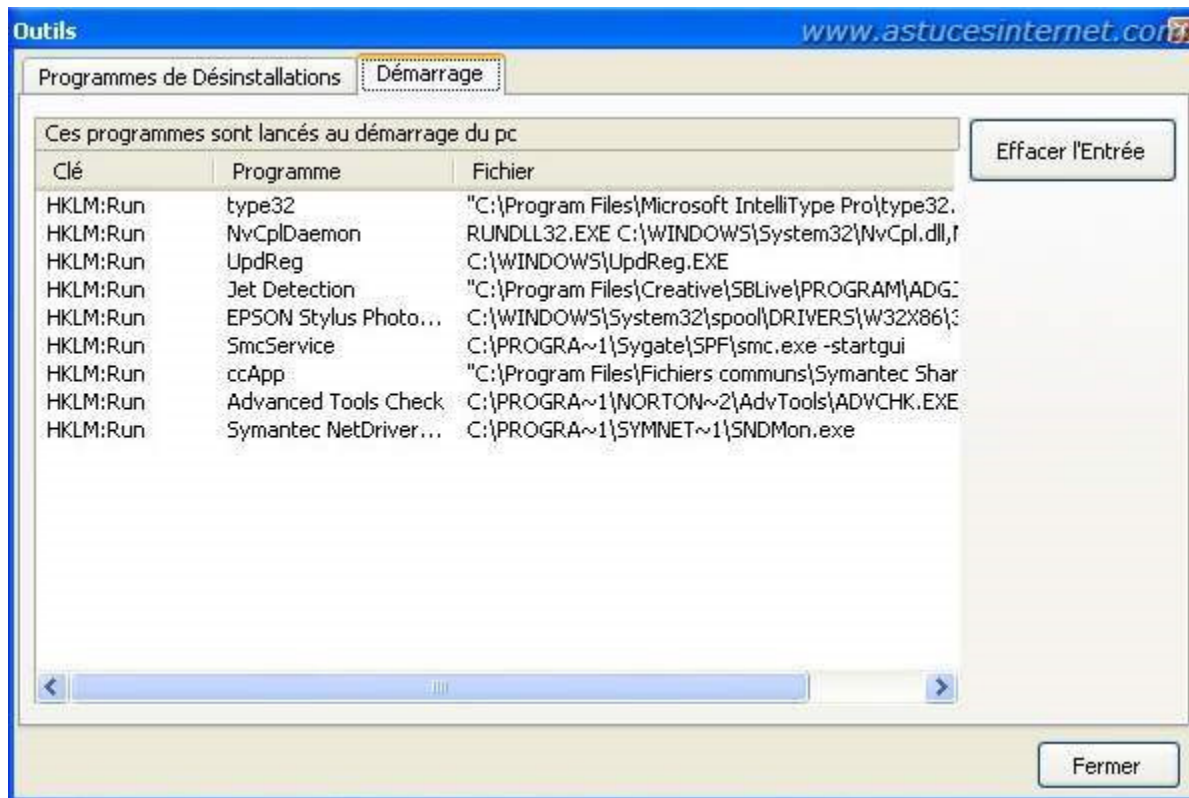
Outils

www.astucesinternet.com

Programmes de Désinstallations | Démarrage

Ces programmes sont lancés au démarrage du pc

Effacer l'Entrée

| Clé | Programme | Fichier |
|---|---|---|
| HKLM:Run | type32 | "C:\Program Files\Microsoft IntelliType Pro\type32. |
| HKLM:Run | NvCplDaemon | RUNDLL32.EXE C:\WINDOWS\System32\NvCpl.dll,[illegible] |
| HKLM:Run | UpdReg | C:\WINDOWS\UpdReg.EXE |
| HKLM:Run | Jet Detection | "C:\Program Files\Creative\SBLive\PROGRAM\ADG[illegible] |
| HKLM:Run | EPSON Stylus Photo... | C:\WINDOWS\System32\spool\DRIVERS\W32X86\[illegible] |
| HKLM:Run | SmcService | C:\PROGRA~1\Sygate\SPF\smc.exe -startgui |
| HKLM:Run | ccApp | "C:\Program Files\Fichiers communs\Symantec Shar |
| HKLM:Run | Advanced Tools Check | C:\PROGRA~1\NORTON~2\AdvTools\ADVCHK.EXE |
| HKLM:Run | Symantec NetDriver... | C:\PROGRA~1\SYMNET~1\SNDMon.exe |

Fermer